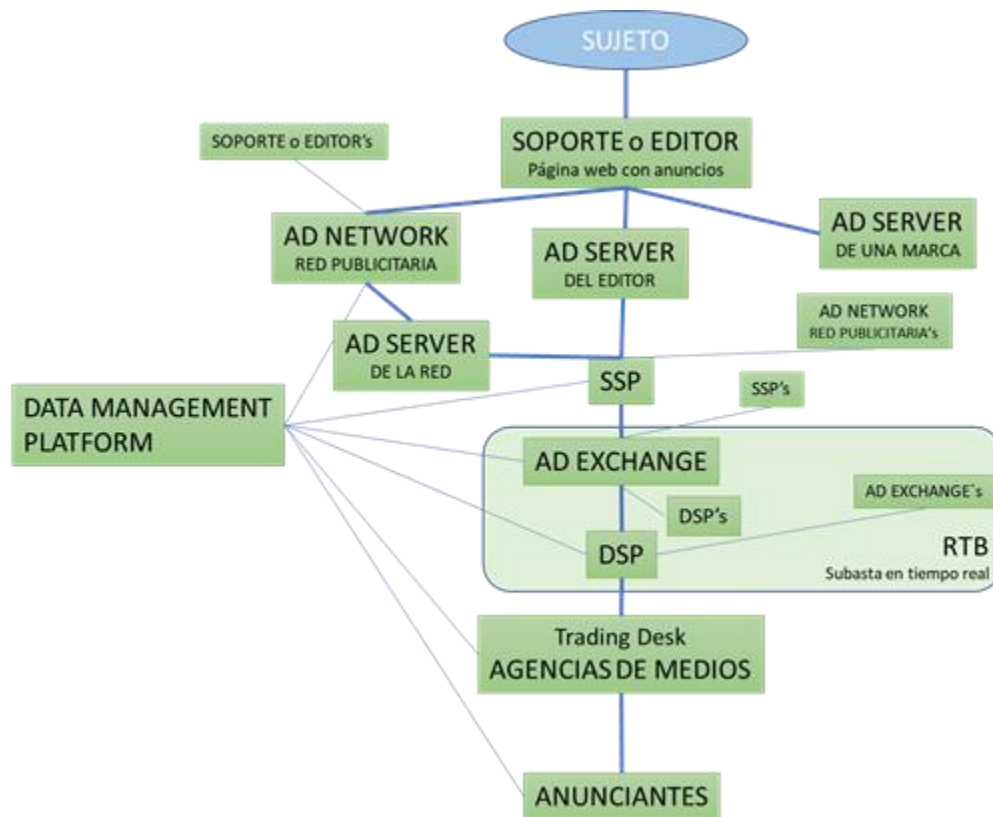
SUJETO

SOPORTE o EDITOR's

SOPORTE o EDITOR
Página web con anuncios

AD NETWORK
RED PUBLICITARIA

AD SERVER
DEL EDITOR

AD SERVER
DE UNA MARCA

AD NETWORK
RED PUBLICITARIA's

AD SERVER
DE LA RED

DATA MANAGEMENT PLATFORM

SSP

SSP's

AD EXCHANGE

DSP's

AD EXCHANGE`s

DSP

RTB
Subasta en tiempo real

Trading Desk
AGENCIAS DE MEDIOS

ANUNCIANTES